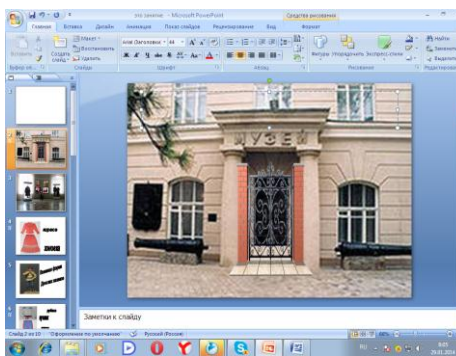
эко зачете - Microsoft PowerPoint
Средства рисования

Главная
Вставка
Дизайн
Анимация
Показ слайдов
Рецензирование
Вид
Формат

Вставить
Создать слайд
Макет
Восстановить
Удалить
Буфер об...
Слайды
Arial (Заголовок)
44
Шрифт
Абзац
Фигуры
Упорядочить
Экспресс-стили
Рисование
Найти
Заменить
Выделить
Редактирование

МУЗЕЙ

Заметки к слайду

Слайд 2 из 10
"Оформление по умолчанию"
Русский (Россия)
RU
8:05
29.01.2014